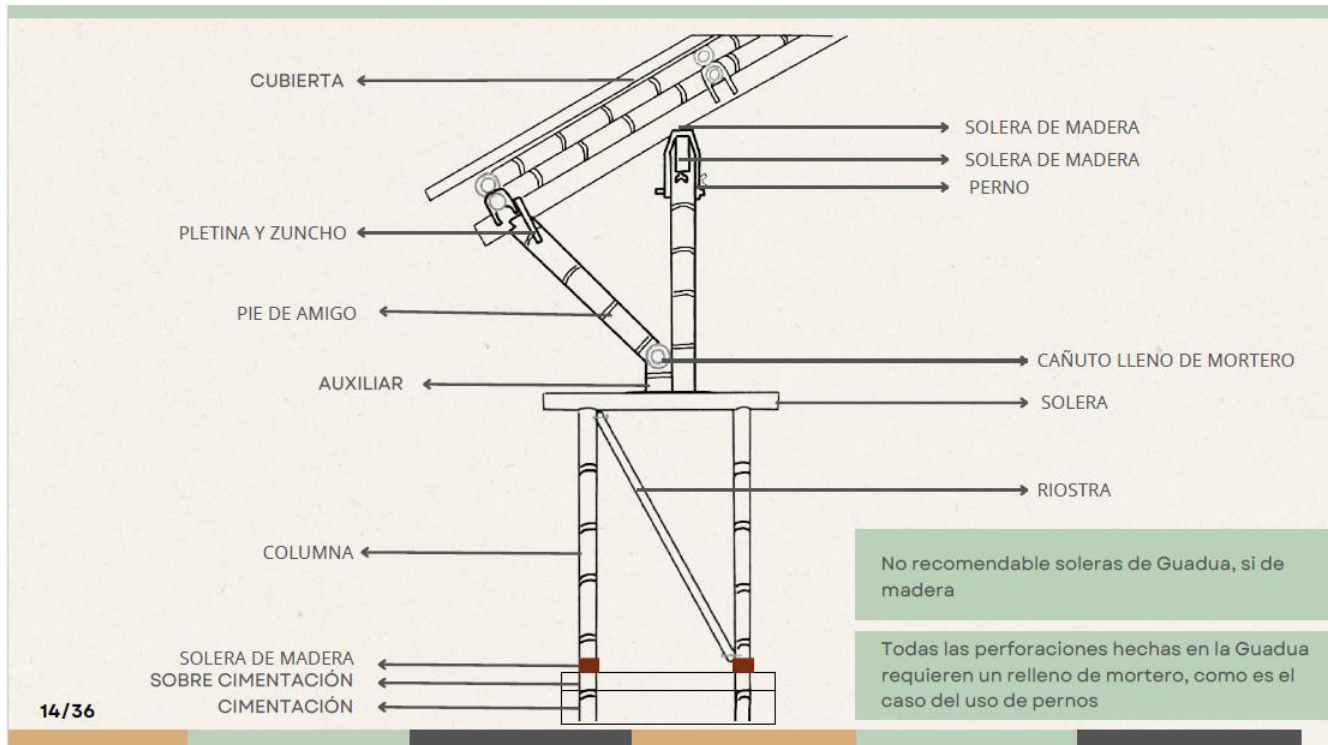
CUBIERTA

SOLERA DE MADERA

SOLERA DE MADERA

PERNO

PLETINA Y ZUNCHO

PIE DE AMIGO

CAÑUTO LLENO DE MORTERO

AUXILIAR

SOLERA

RIOSTRA

COLUMNA

No recomendable soleras de Guadua, si de madera

Todas las perforaciones hechas en la Guadua requieren un relleno de mortero, como es el caso del uso de pernos

SOLERA DE MADERA

SOBRE CIMENTACIÓN

CIMENTACIÓN

14/36